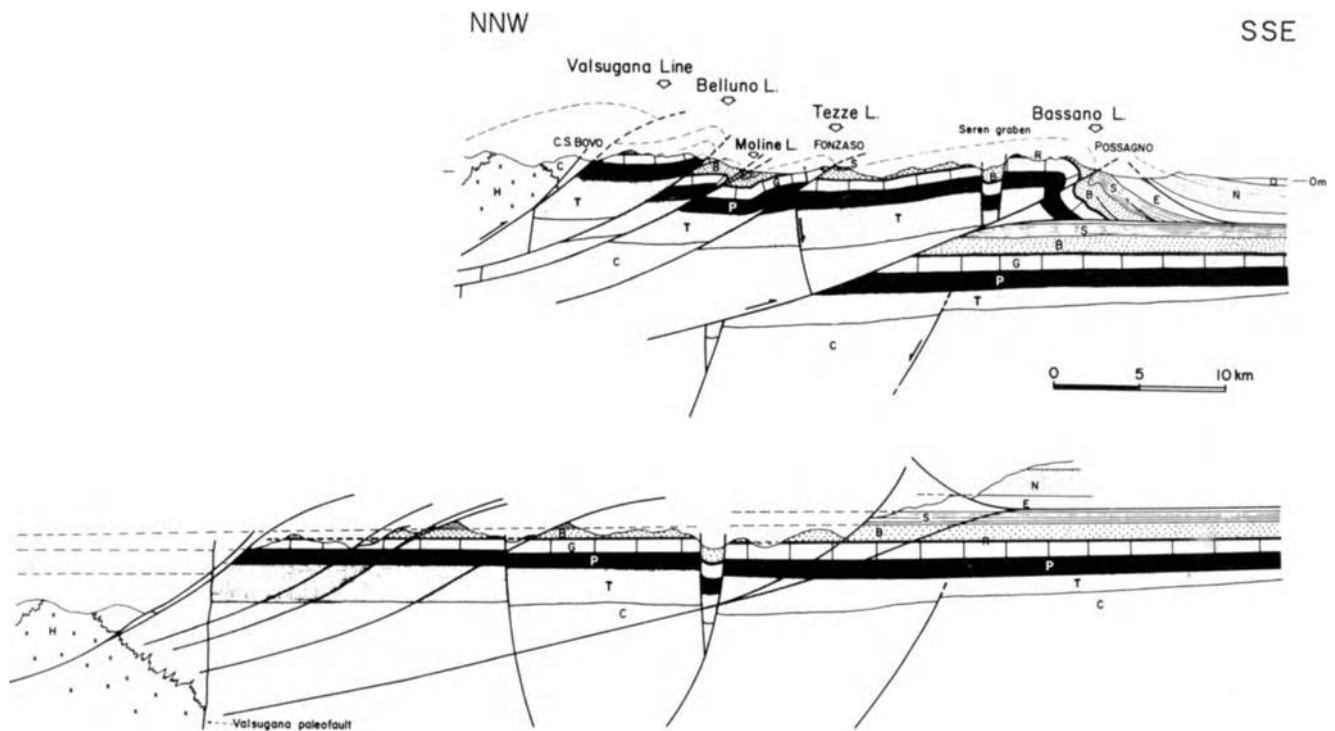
NNW

SSE

Valsugana Line

Belluno L.

Tezze L.

Bassano L.

Seren graben

C.S.BOVO

Moline L.

FONZASO

POSSAGNO

Om

C

H

T

B

G

S

R

P

T

B

S

E

N

C

S

B

G

P

T

C

0 5 10 km

N

E

S

B

R

B

G

P

P

T

T

C

C

H

Valsugana paleofault